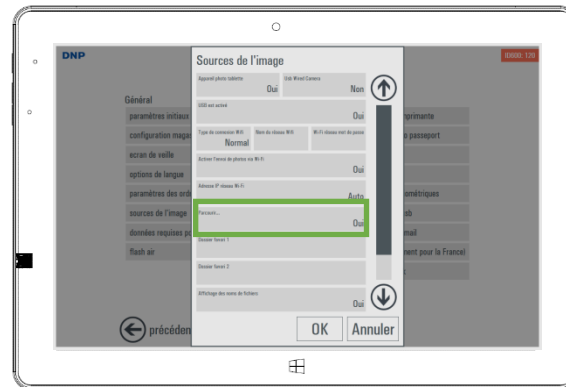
DNP

Général

paramètres initiaux

configuration magas

écran de veille

options de langue

paramètres des ord

sources de l'image

données requises p

flash air

précéden

imprimante

passeport

ométriques

ab

mail

nent pour la France

Sources de l'image

Appareil photo tablette
Oui

Usb Wired Camera
Non

USB est activé
Oui

Type de connexion Wifi
Normal

Nom du réseau Wifi

Wi-Fi réseau mot de passe

Activer l'envoi de photos via Wi-Fi
Oui

Adresse IP réseau Wi-Fi
Auto

Parcourir...
Oui

Dossier favori 1

Dossier favori 2

Affichage des noms de fichiers
Oui

OK

Annuler